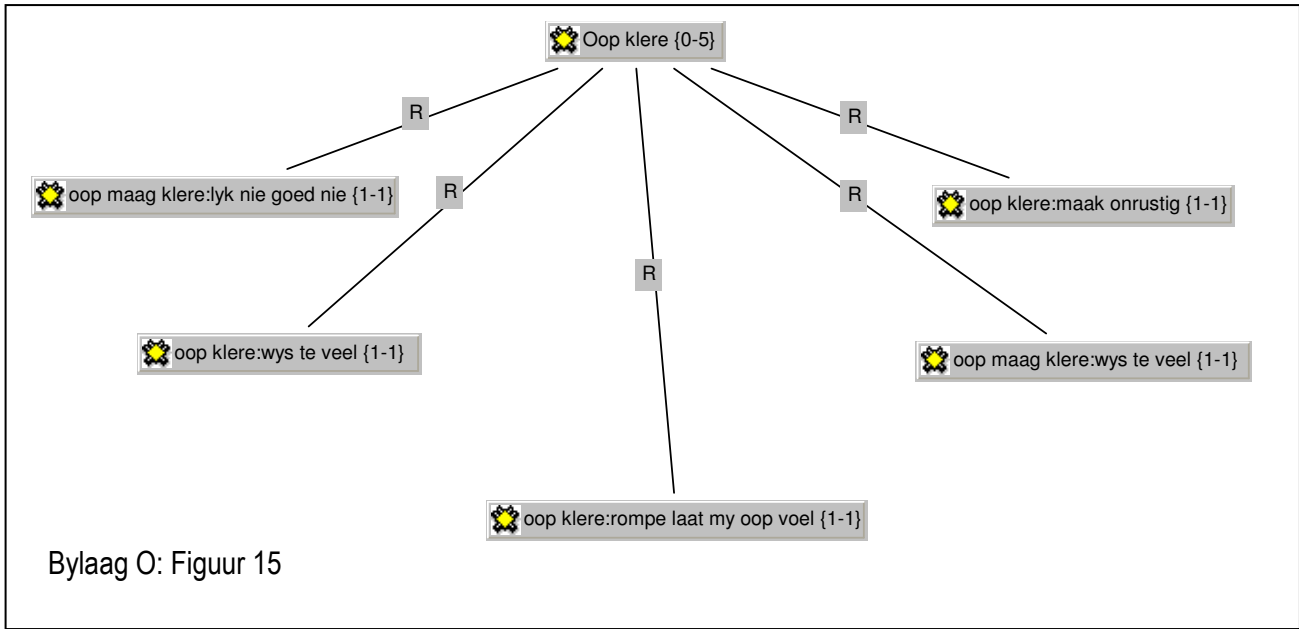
Oop klere {0-5}

R

R

R

R

R

oop maag klere:lyk nie goed nie {1-1}

oop klere:maak onrustig {1-1}

oop klere:wys te veel {1-1}

oop maag klere:wys te veel {1-1}

oop klere:rompe laat my oop voel {1-1}

Bylaag O: Figuur 15